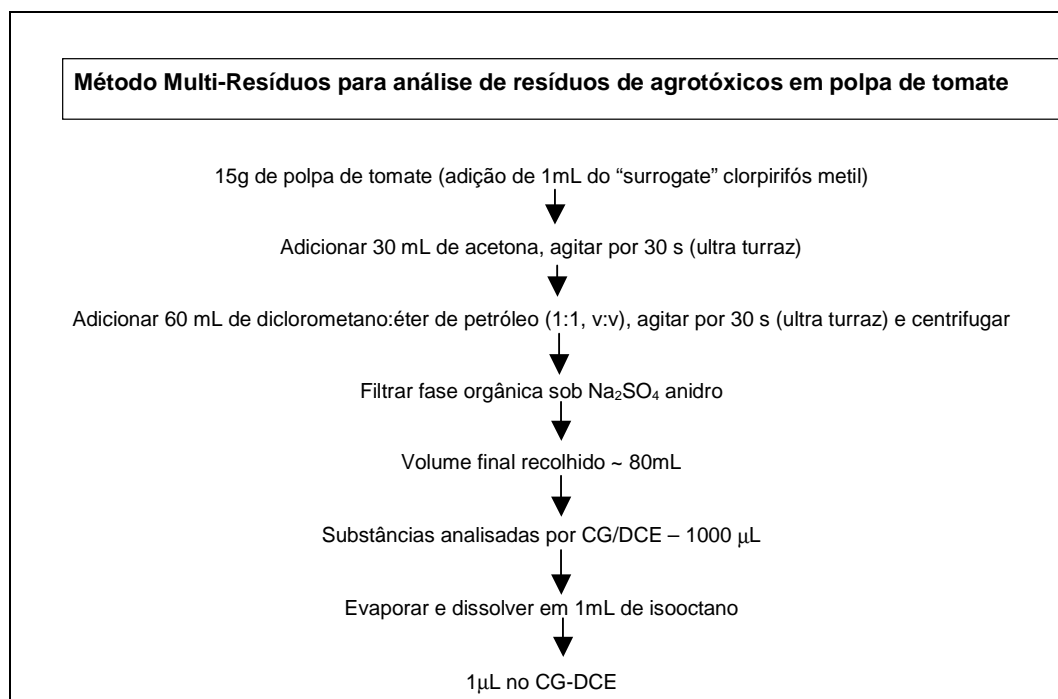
**Método Multi-Resíduos para análise de resíduos de agrotóxicos em polpa de tomate**

15g de polpa de tomate (adição de 1mL do “surrogate” clorpirifós metil)

Adicionar 30 mL de acetona, agitar por 30 s (ultra turraz)

Adicionar 60 mL de diclorometano:éter de petróleo (1:1, v:v), agitar por 30 s (ultra turraz) e centrifugar

Filtrar fase orgânica sob $Na_2SO_4$ anidro

Volume final recolhido ~ 80mL

Substâncias analisadas por CG/DCE – 1000 $\mu$L

Evaporar e dissolver em 1mL de isooctano

1$\mu$L no CG-DCE